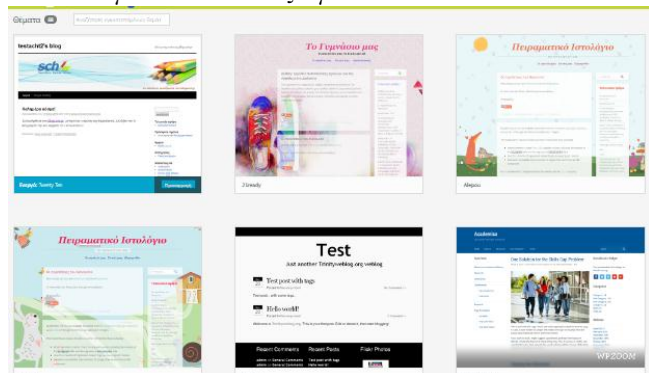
Θέματα 6 Αναζήτηση εγκατεστημένων θεμάτ

testschl2's blog

sch

Καλώς ήρθατε!

Ενεργό: Twenty Ten

Προσαρμογή

Το Γυμνάσιο μας

3 Ready

Πειραματικό Ιστολόγιο

Αλεπού

Πειραματικό Ιστολόγιο

Test

Just another Trinitywebblog.org weblog

Test post with tags

Hello world!

Recent Comments

Recent Posts

Flickr Photos

Academica

WPZOOM